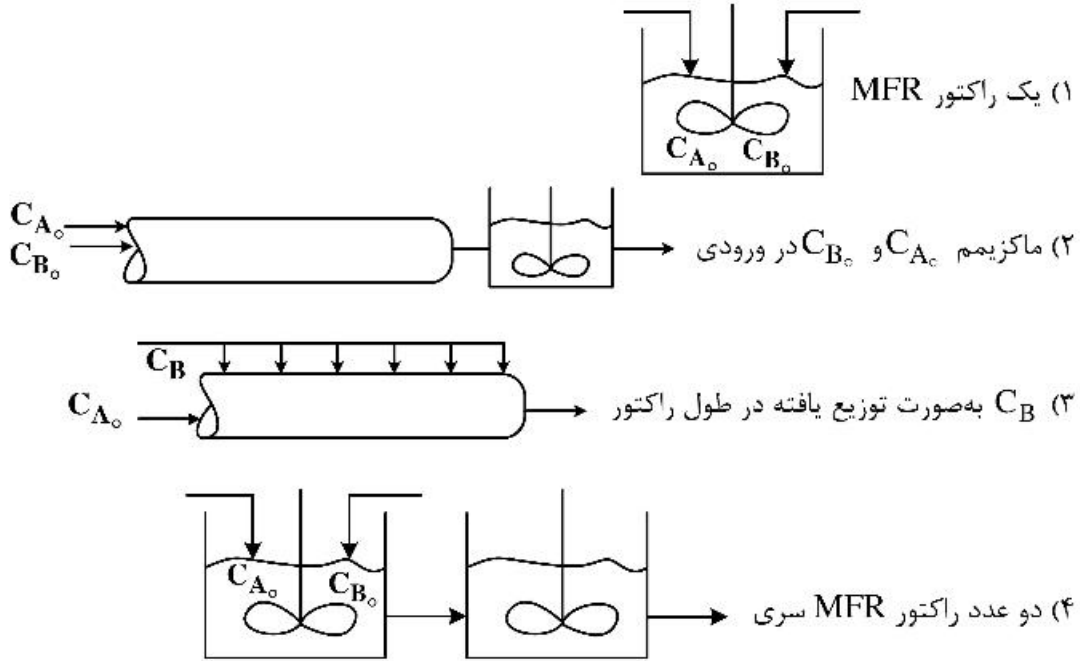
۱) یک راکتور MFR

$C_{A_\circ}$ $C_{B_\circ}$

$C_{A_\circ}$
$C_{B_\circ}$

۲) ماکزیمم $C_{A_\circ}$ و $C_{B_\circ}$ در ورودی

$C_B$
$C_{A_\circ}$

۳) $C_B$ به‌صورت توزیع یافته در طول راکتور

$C_{A_\circ}$ $C_{B_\circ}$

۴) دو عدد راکتور MFR سری